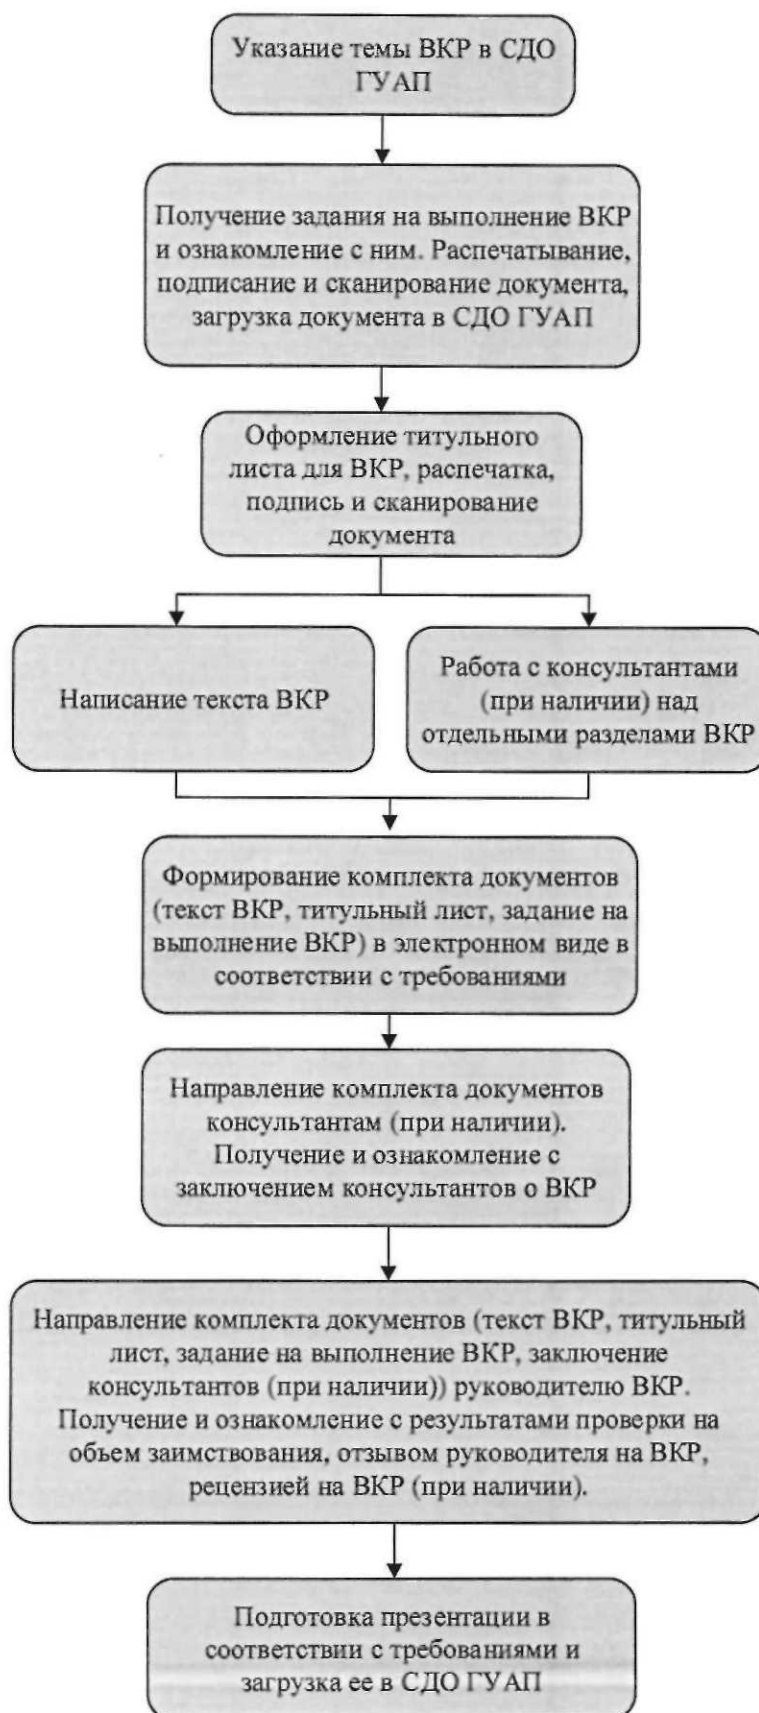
Указание темы ВКР в СДО ГУАП

Получение задания на выполнение ВКР и ознакомление с ним. Распечатывание, подписание и сканирование документа, загрузка документа в СДО ГУАП

Оформление титульного листа для ВКР, распечатка, подпись и сканирование документа

Написание текста ВКР

Работа с консультантами (при наличии) над отдельными разделами ВКР

Формирование комплекта документов (текст ВКР, титульный лист, задание на выполнение ВКР) в электронном виде в соответствии с требованиями

Направление комплекта документов консультантам (при наличии). Получение и ознакомление с заключением консультантов о ВКР

Направление комплекта документов (текст ВКР, титульный лист, задание на выполнение ВКР, заключение консультантов (при наличии)) руководителю ВКР. Получение и ознакомление с результатами проверки на обьем заимствования, отзывом руководителя на ВКР, рецензией на ВКР (при наличии).

Подготовка презентации в соответствии с требованиями и загрузка ее в СДО ГУАП